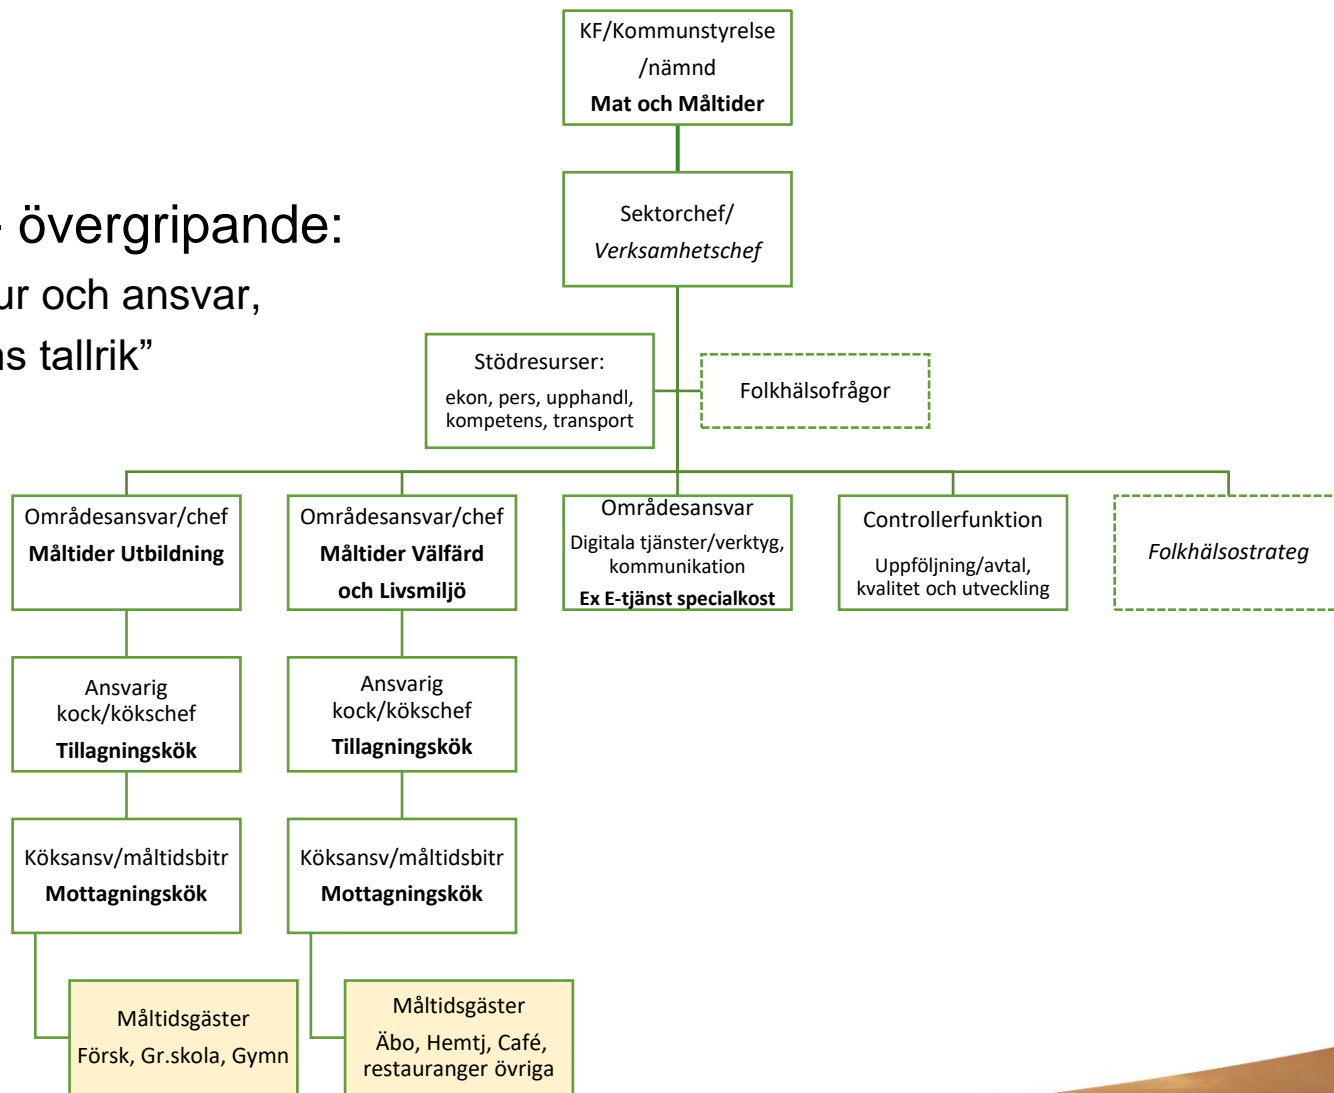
- övergripande:
ur och ansvar,
ns tallrik”

KF/Kommunstyrelse /nämnd
**Mat och Måltider**

Sektorchef/
*Verksamhetschef*

Stödresurser:
ekon, pers, upphandl, kompetens, transport

Folkhälsofrågor

Områdesansvar/chef
**Måltider Utbildning**

Områdesansvar/chef
**Måltider Välfärd och Livsmiljö**

Områdesansvar
Digitala tjänster/verktyg, kommunikation
**Ex E-tjänst specialkost**

Controllerfunktion
Uppföljning/avtal, kvalitet och utveckling

*Folkhälsostrateg*

Ansvarig kock/kökschef
**Tillagningskök**

Ansvarig kock/kökschef
**Tillagningskök**

Köksansv/måltidsbitr
**Mottagningskök**

Köksansv/måltidsbitr
**Mottagningskök**

Måltidsgäster
Försk, Gr.skola, Gymn

Måltidsgäster
Äbo, Hemtj, Café, restauranger övriga